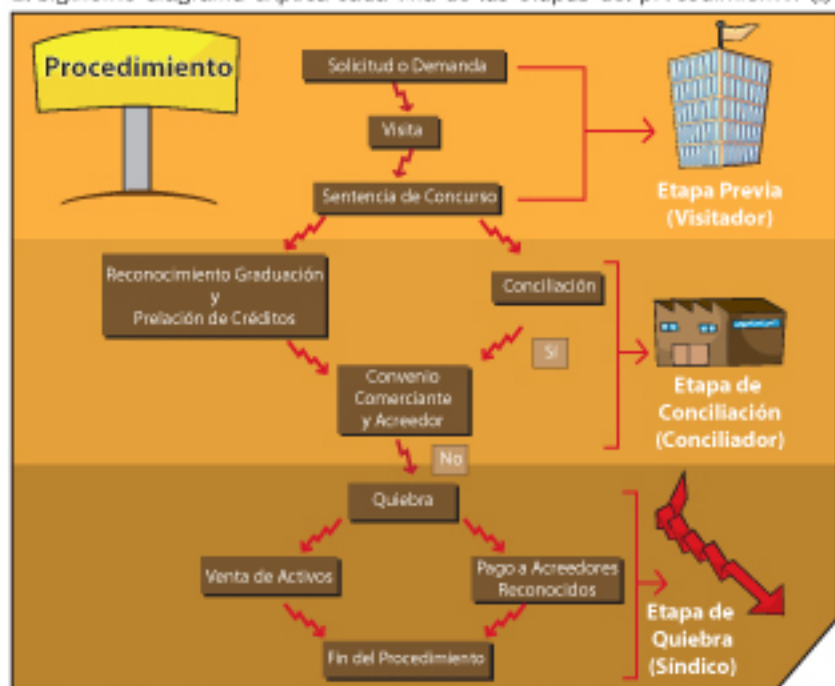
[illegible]

Procedimiento

Solicitud o Demanda

Visita

Sentencia de Concurso

Etapa Previa (Visitador)

Reconocimiento Graduación y Prelación de Créditos

Conciliación

Si

Convenio Comerciante y Acreedor

Etapa de Conciliación (Conciliador)

No

Quiebra

Venta de Activos

Pago a Acreedores Reconocidos

Etapa de Quiebra (Síndico)

Fin del Procedimiento